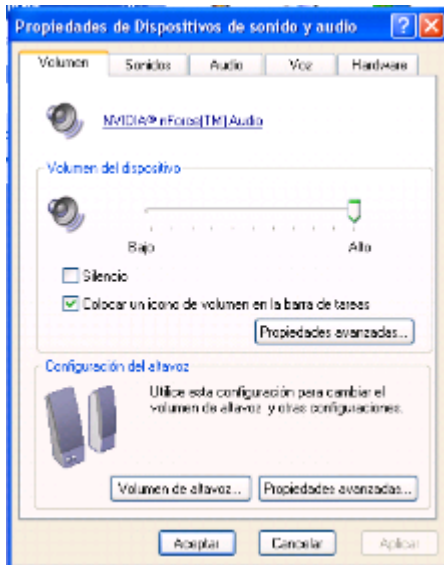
Propiedades de Dispositivos de sonido y audio

?

X

Volumen

Sonidos

Audio

Voz

Hardware

NVIDIA® nForce(TM) Audio

Volumen del dispositivo

Bajo

Alto

Silencio

Colocar un icono de volumen en la barra de tareas

Propiedades avanzadas...

Configuración del altavoz

Utilice esta configuración para cambiar el volumen de altavoz y otras configuraciones.

Volumen de altavoz...

Propiedades avanzadas...

Aceptar

Cancelar

Aplicar